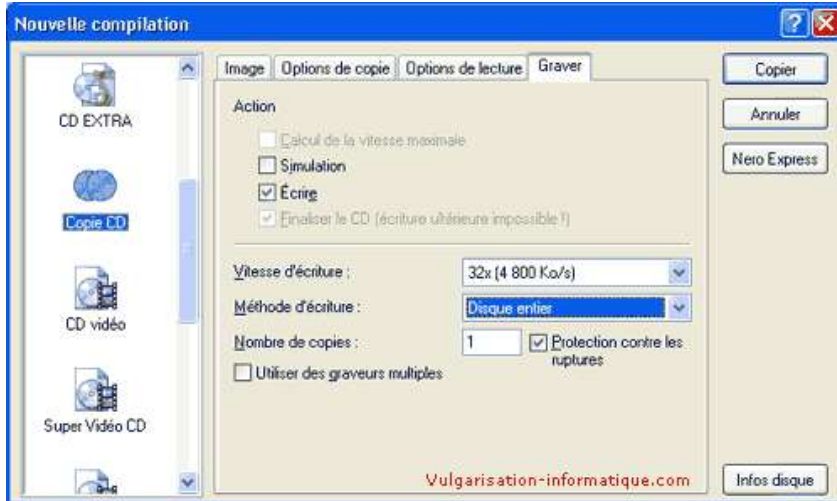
Nouvelle compilation

CD EXTRA

Copie CD

CD vidéo

Super Vidéo CD

Image | Options de copie | Options de lecture | Graver

Action

Calcul de la vitesse maximale

Simulation

Écrire

Finaliser le CD (écriture ultérieure impossible !)

Vitesse d'écriture : 32x (4 800 Ko/s)

Méthode d'écriture : Disque entier

Nombre de copies : 1

Protection contre les ruptures

Utiliser des graveurs multiples

Vulgarisation-informatique.com

Copier

Annuler

Nero Express

Infos disque